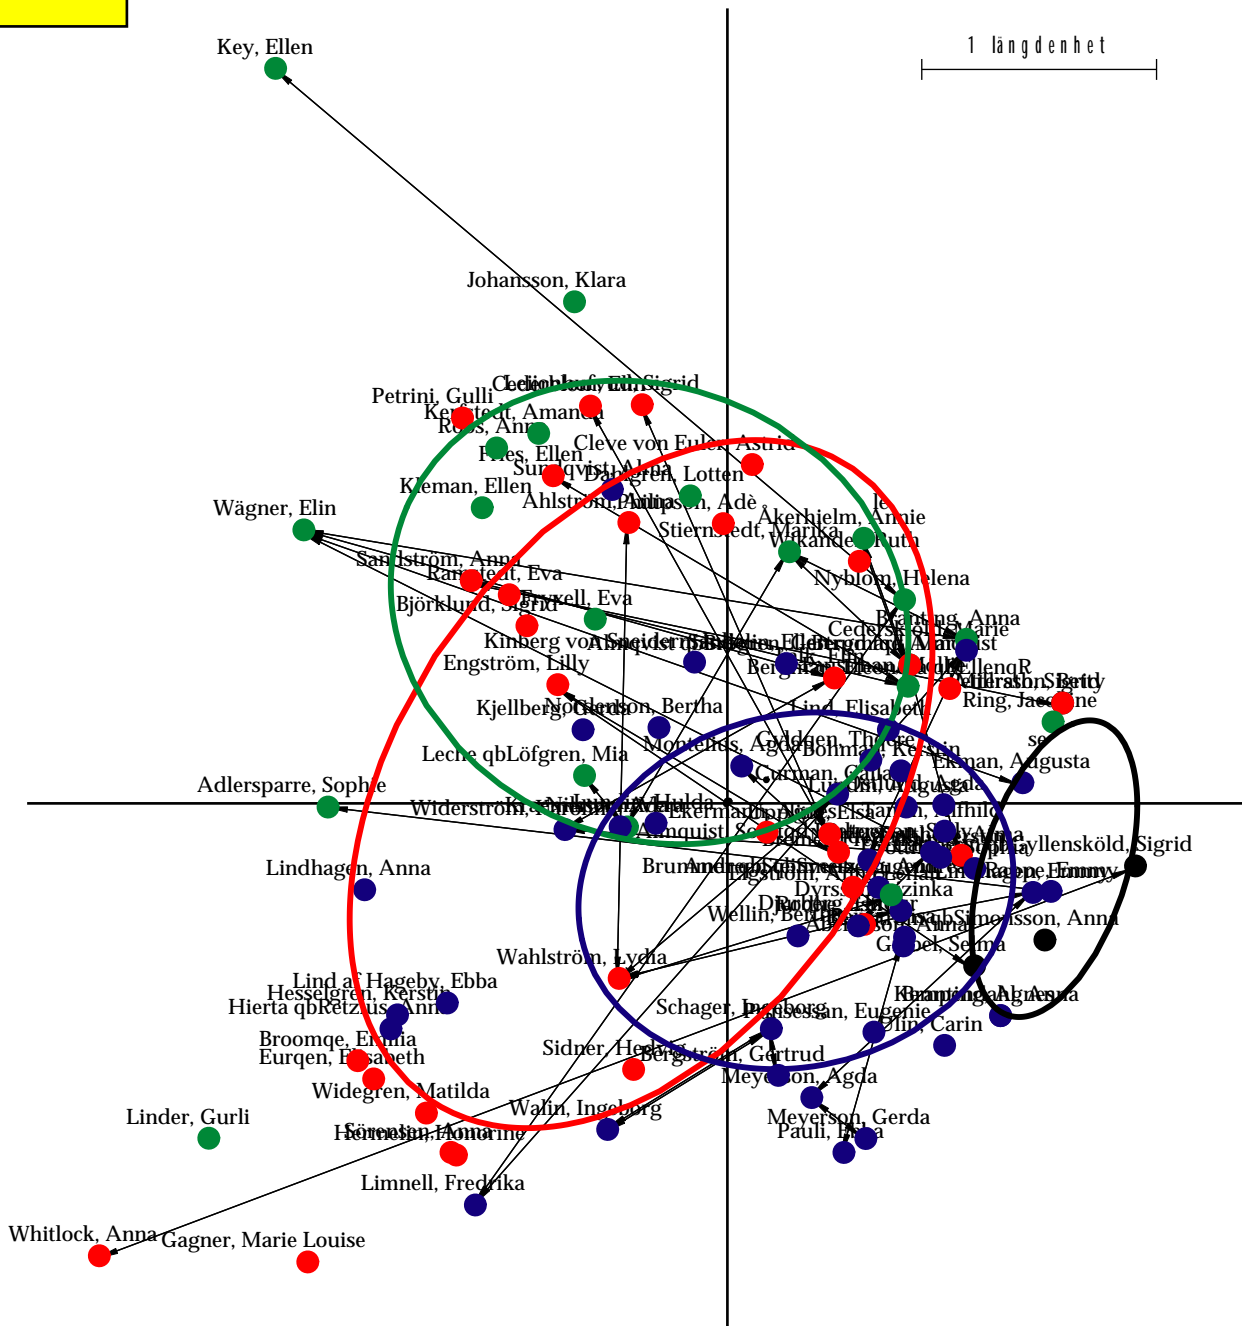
1 längdenhet

Key, Ellen

Johansson, Klara

Petrini, Gulli
Kerfstedt, Amanda
Ross, Anna
Fries, Ellen
Sundqvist, Alma
Dahlgren, Lotten
Cleve von Euler, Astrid
Kleman, Ellen
Ahlström, Anna
Philipson, Adè
Wägner, Elin
Stiernstedt, Marika
Åkerhjelm, Annie
Wikander, Ruth
Sandström, Anna
Ramstedt, Eva
Nyblom, Helena
Fryxell, Eva
Björklund, Sigrid
Branting, Anna
Cederschiöld, Marie
Kinberg von Sneidern, Julia
Engström, Lilly
Ring, Jacqueline
Kjellberg, Clara
Nordenson, Bertha
Lind, Elisabeth
Leche qbLöfgren, Mia
Montelius, Agda
Bohman, Kerstin
Ekman, Augusta
Adlersparre, Sophie
Widerström, Karolina
Ekermann, Olga
Almquist, Signe
Gyllensköld, Sigrid
Lindhagen, Anna
Brumander, Augusta
Dyrssen, Zinka
Wellin, Bertha
Simonsson, Anna
Gobel, Selma
Wahlström, Lydia
Lind af Hageby, Ebba
Hesselgren, Kerstin
Hierta qbRetzius, Anna
Schager, Ingborg
Prinsessan, Eugenie
Olin, Carin
Branting, Agnes
Broomqe, Emma
Eurqen, Elisabeth
Sidner, Hedvig
Bergström, Gertrud
Meyerson, Agda
Widegren, Matilda
Linder, Gurli
Walin, Ingeborg
Meyerson, Gerda
Pauli, Hanna
Sörensen, Anna
Hertzman, Honorine
Limnell, Fredrika
Whitlock, Anna
Gagner, Marie Louise